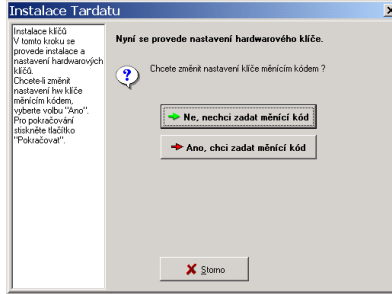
Instalace Tardatu

Instalace klíčů
V tomto kroku se provede instalace a nastavení hardwarových klíčů.
Chcete-li změnit nastavení hw klíče měnícím kódem, vyberte volbu "Ano".
Pro pokračování stiskněte tlačítko "Pokračovat".

Nyní se provede nastavení hardwarového klíče.

Chcete změnit nastavení klíče měnícím kódem ?

Ne, nechci zadat měnící kód

Ano, chci zadat měnící kód

Storno